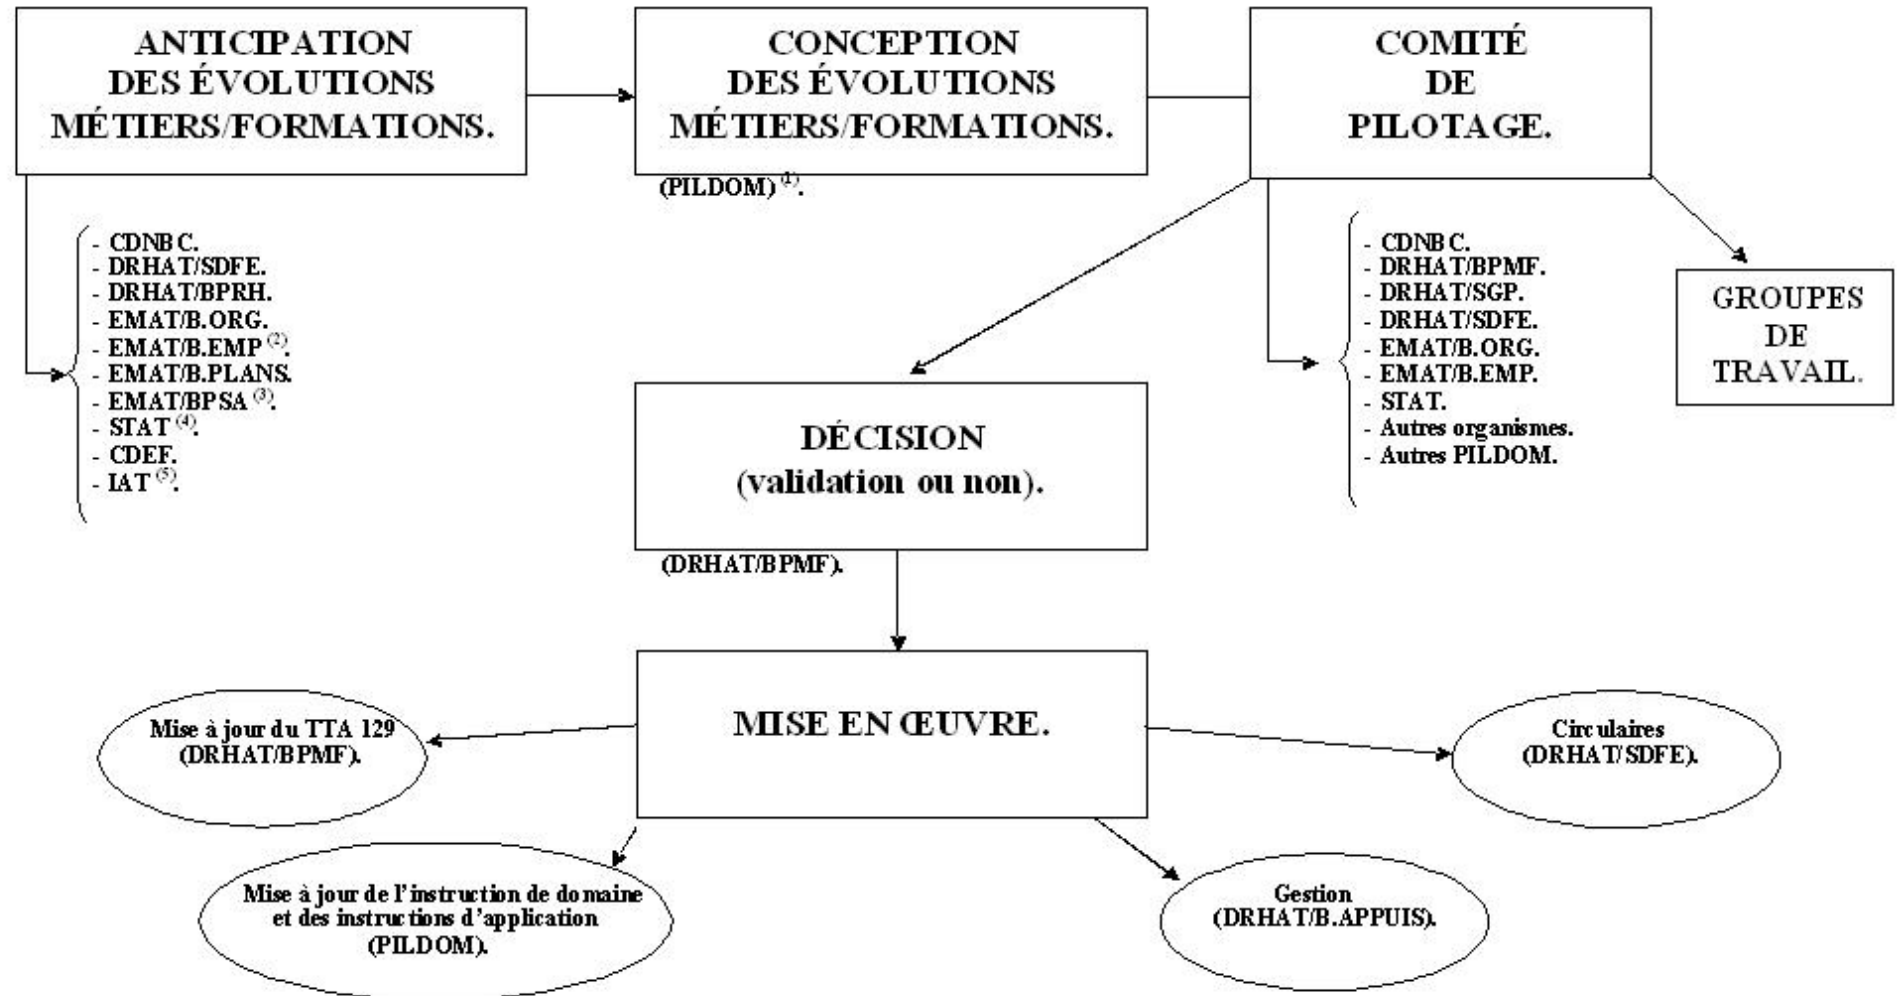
ANTICIPATION DES ÉVOLUTIONS MÉTIERS/FORMATIONS.

CONCEPTION DES ÉVOLUTIONS MÉTIERS/FORMATIONS.

(PILDOM) $^{(1)}$.

COMITÉ DE PILOTAGE.

- CDNBC.
- DRHAT/SDFE.
- DRHAT/BPRH.
- EMAT/B.ORG.
- EMAT/B.EMP $^{(2)}$.
- EMAT/B.PLANS.
- EMAT/BPSA $^{(3)}$.
- STAT $^{(4)}$.
- CDEF.
- IAT $^{(5)}$.

- CDNBC.
- DRHAT/BPMF.
- DRHAT/SGP.
- DRHAT/SDFE.
- EMAT/B.ORG.
- EMAT/B.EMP.
- STAT.
- Autres organismes.
- Autres PILDOM.

GROUPES DE TRAVAIL.

DÉCISION (validation ou non).

(DRHAT/BPMF).

MISE EN ŒUVRE.

Mise à jour du TTA 129 (DRHAT/BPMF).

Circulaires (DRHAT/SDFE).

Mise à jour de l'instruction de domaine et des instructions d'application (PILDOM).

Gestion (DRHAT/B.APPUIS).